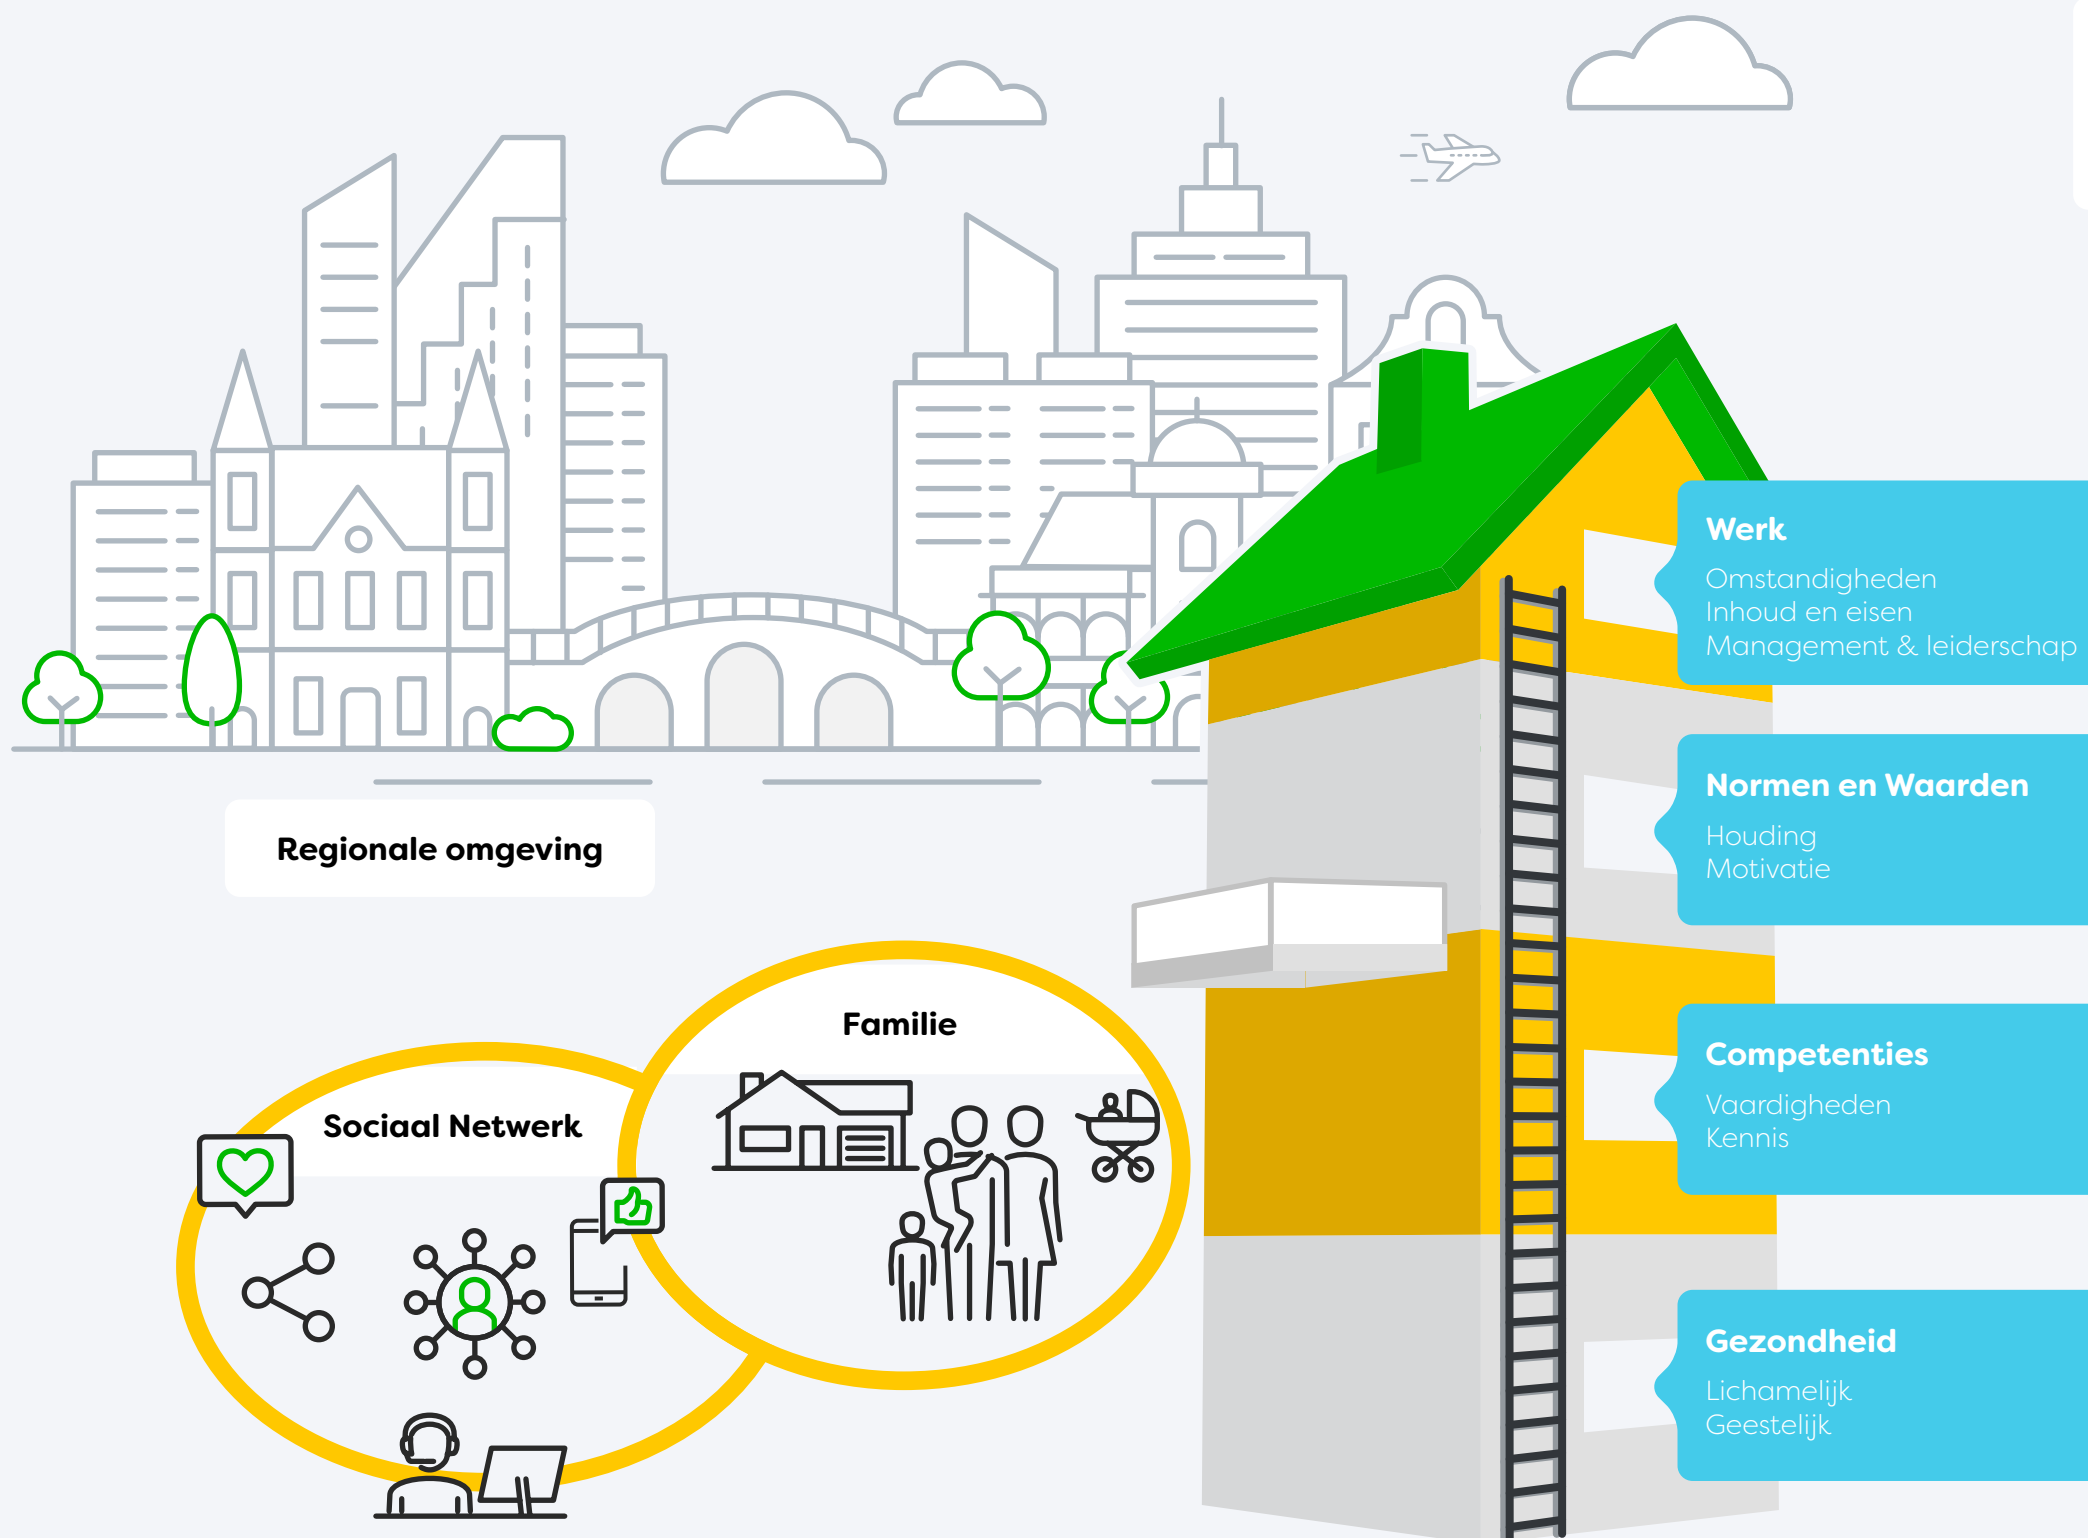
Werk
Omstandigheden
Inhoud en eisen
Management & leiderschap

Normen en Waarden
Houding
Motivatie

Competenties
Vaardigheden
Kennis

Gezondheid
Lichamelijk
Geestelijk

Regionale omgeving

Familie

Sociaal Netwerk